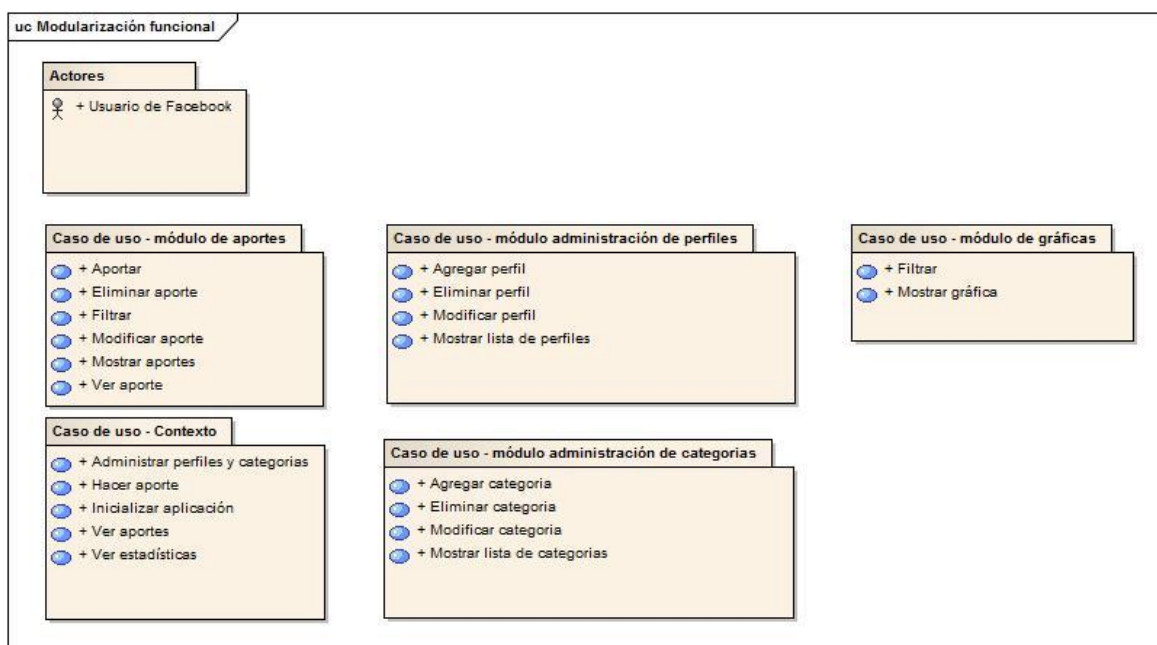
uc Modularización funcional

Actores
+ Usuario de Facebook

Caso de uso - módulo de aportes
+ Aportar
+ Eliminar aporte
+ Filtrar
+ Modificar aporte
+ Mostrar aportes
+ Ver aporte

Caso de uso - módulo administración de perfiles
+ Agregar perfil
+ Eliminar perfil
+ Modificar perfil
+ Mostrar lista de perfiles

Caso de uso - módulo de gráficas
+ Filtrar
+ Mostrar gráfica

Caso de uso - Contexto
+ Administrar perfiles y categorias
+ Hacer aporte
+ Inicializar aplicación
+ Ver aportes
+ Ver estadísticas

Caso de uso - módulo administración de categorias
+ Agregar categoria
+ Eliminar categoria
+ Modificar categoria
+ Mostrar lista de categorias